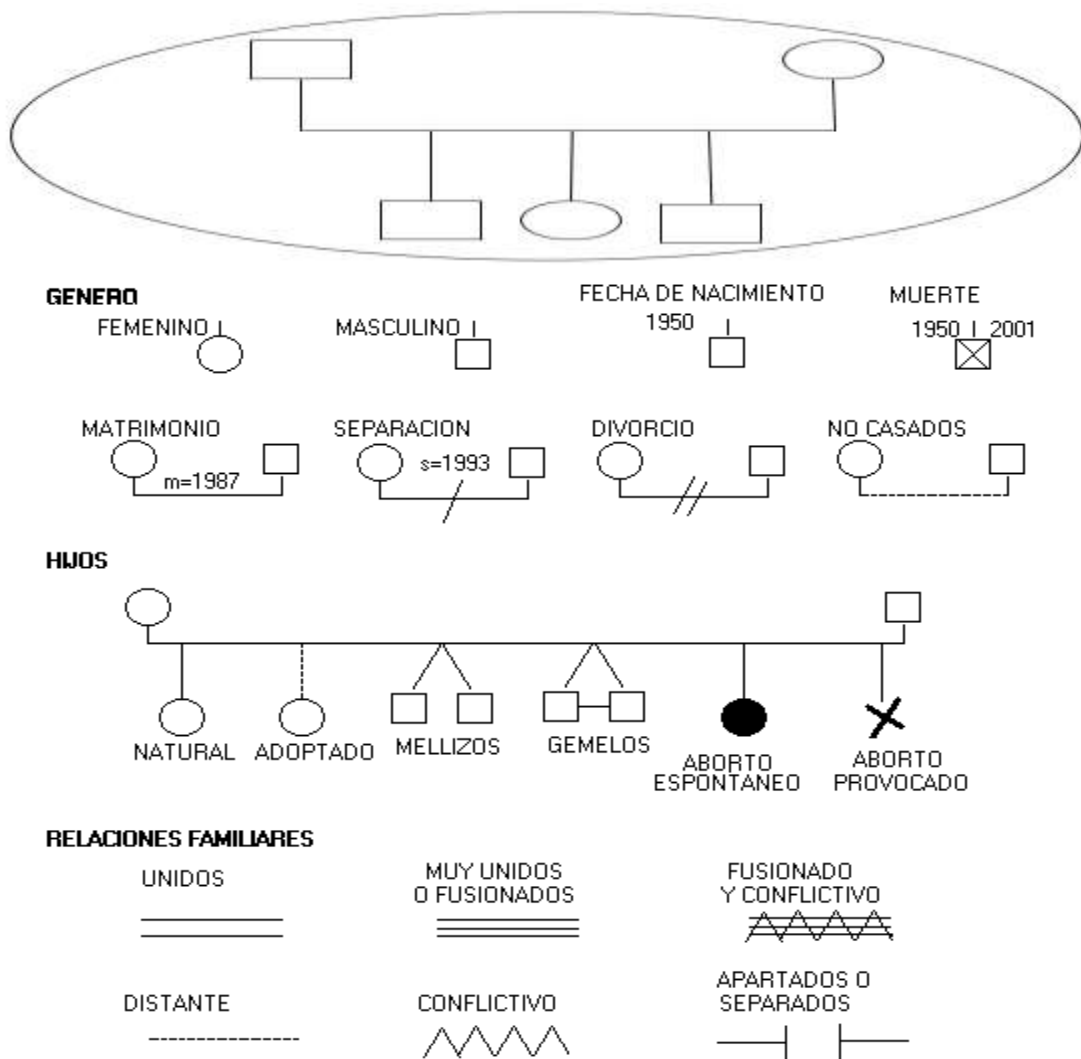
GENERO

FEMENINO

MASCULINO

FECHA DE NACIMIENTO
1950

MUERTE
1950 2001

MATRIMONIO
m=1987

SEPARACION
s=1993

DIVORCIO

NO CASADOS

HIJOS

NATURAL

ADOPTADO

MELLIZOS

GEMELOS

ABORTO ESPONTANEO

ABORTO PROVOCADO

RELACIONES FAMILIARES

UNIDOS

MUY UNIDOS O FUSIONADOS

FUSIONADO Y CONFLICTIVO

DISTANTE

CONFLICTIVO

APARTADOS O SEPARADOS